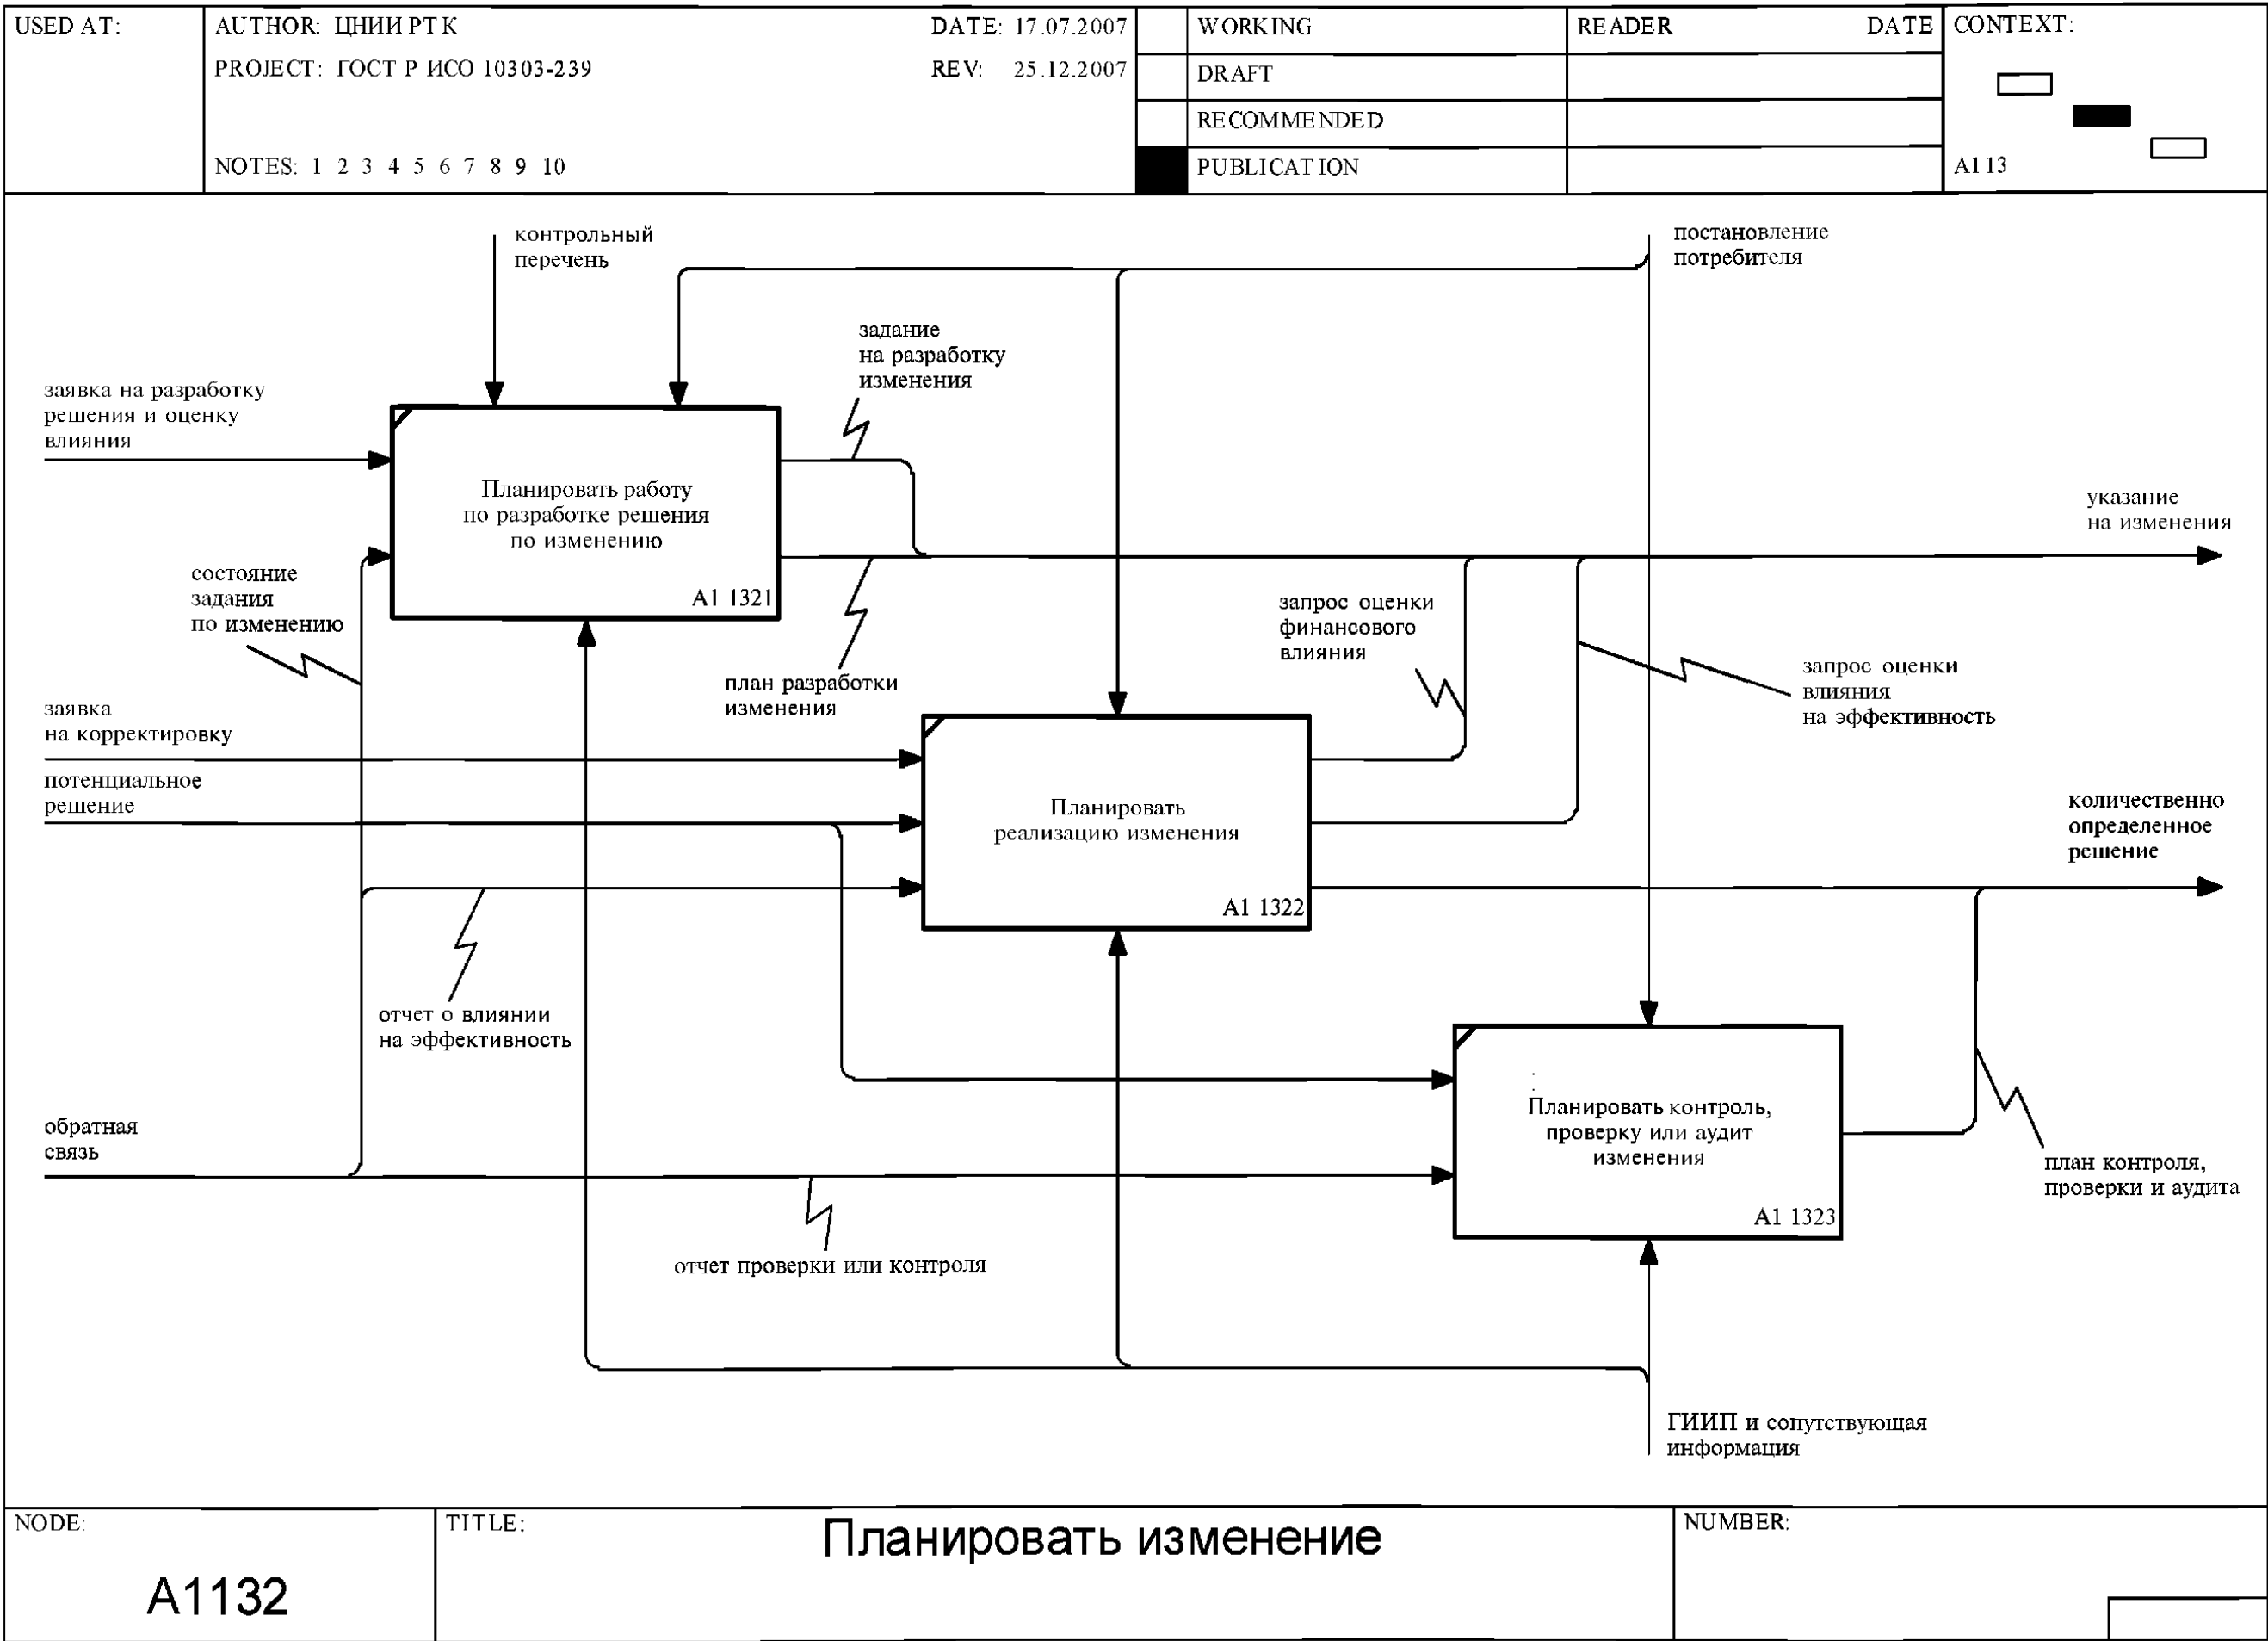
| USED AT: | AUTHOR: ЦНИИ РТК | DATE: 17.07.2007 | | WORKING | READER | DATE | CONTEXT: |
|---|---|---|---|---|---|---|---|
| | PROJECT: ГОСТ Р ИСО 10303-239 | REV: 25.12.2007 | | DRAFT | | | |
| | | | | RECOMMENDED | | | |
| | NOTES: 1 2 3 4 5 6 7 8 9 10 | | | PUBLICATION | | | A1 13 |

контрольный перечень

постановление потребителя

задание на разработку изменения

заявка на разработку решения и оценку влияния

Планировать работу по разработке решения по изменению

A1 1321

указание на изменения

состояние задания по изменению

запрос оценки финансового влияния

план разработки изменения

запрос оценки влияния на эффективность

заявка на корректировку

потенциальное решение

Планировать реализацию изменения

A1 1322

количественно определенное решение

отчет о влиянии на эффективность

Планировать контроль, проверку или аудит изменения

A1 1323

обратная связь

план контроля, проверки и аудита

отчет проверки или контроля

ГИИП и сопутствующая информация

NODE: A1132

TITLE: Планировать изменение

NUMBER: